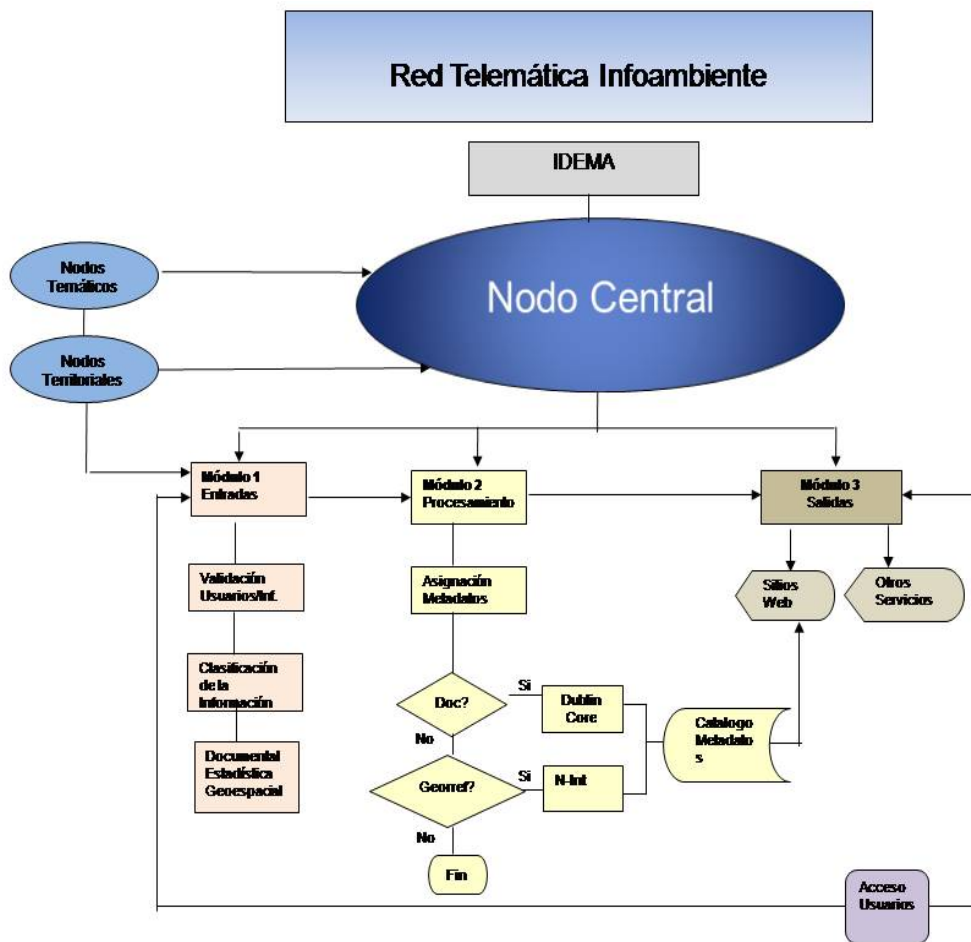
Red Telemática Infoambiente

IDEMA

Nodos Temáticos

Nodo Central

Nodos Territoriales

Módulo 1 Entradas

Módulo 2 Procesamiento

Módulo 3 Salidas

Validación Usuarios/Inf.

Asignación Metadatos

Sitios Web

Otros Servicios

Clasificación de la Información

Doc?

Si

Dublin Core

Catalogo Metadato s

No

Documental Estadística Geoespacial

Georref?

Si

N-Int

No

Fin

Acceso Usuarios